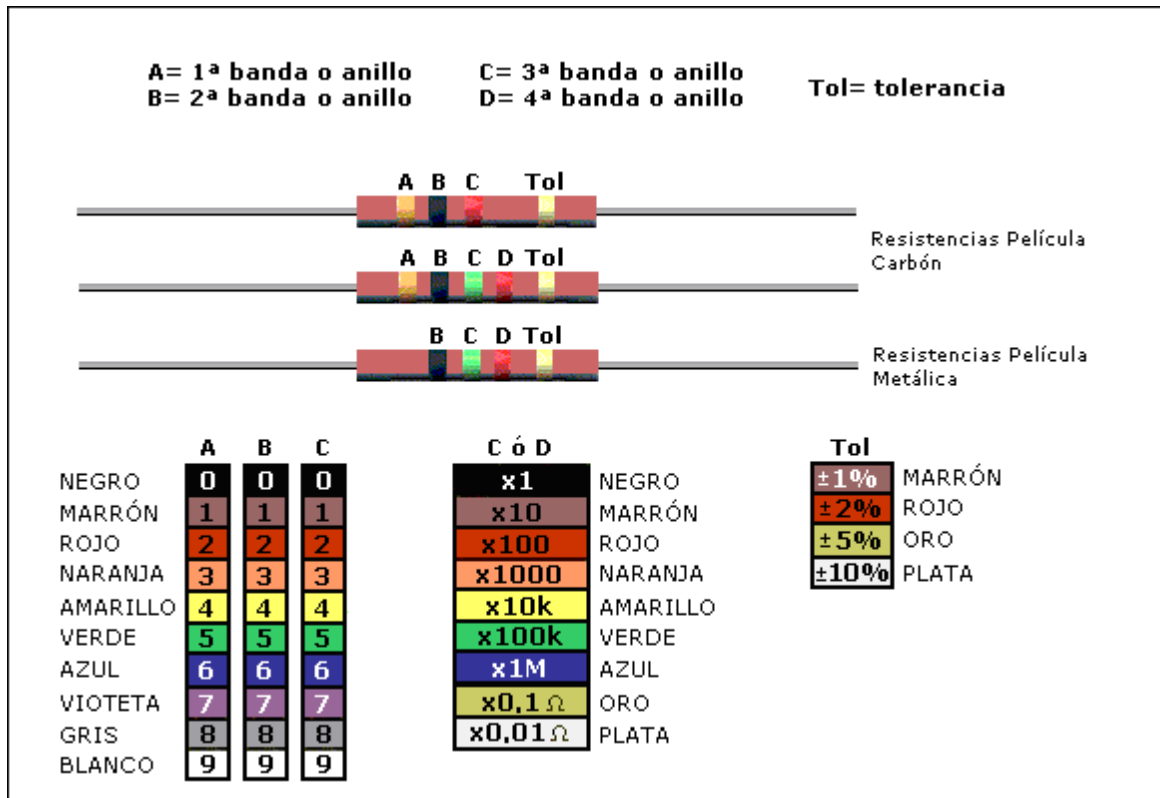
A= 1ª banda o anillo
B= 2ª banda o anillo

C= 3ª banda o anillo
D= 4ª banda o anillo

Tol= tolerancia

A B C Tol

A B C D Tol

Resistencias Película Carbón

B C D Tol

Resistencias Película Metálica

| | A | B | C |
|---|---|---|---|
| NEGRO | 0 | 0 | 0 |
| MARRÓN | 1 | 1 | 1 |
| ROJO | 2 | 2 | 2 |
| NARANJA | 3 | 3 | 3 |
| AMARILLO | 4 | 4 | 4 |
| VERDE | 5 | 5 | 5 |
| AZUL | 6 | 6 | 6 |
| VIOTETA | 7 | 7 | 7 |
| GRIS | 8 | 8 | 8 |
| BLANCO | 9 | 9 | 9 |

| C ó D | |
|---|---|
| x1 | NEGRO |
| x10 | MARRÓN |
| x100 | ROJO |
| x1000 | NARANJA |
| x10k | AMARILLO |
| x100k | VERDE |
| x1M | AZUL |
| x0,1 Ω | ORO |
| x0,01 Ω | PLATA |

| Tol | |
|---|---|
| ±1% | MARRÓN |
| ±2% | ROJO |
| ±5% | ORO |
| ±10% | PLATA |